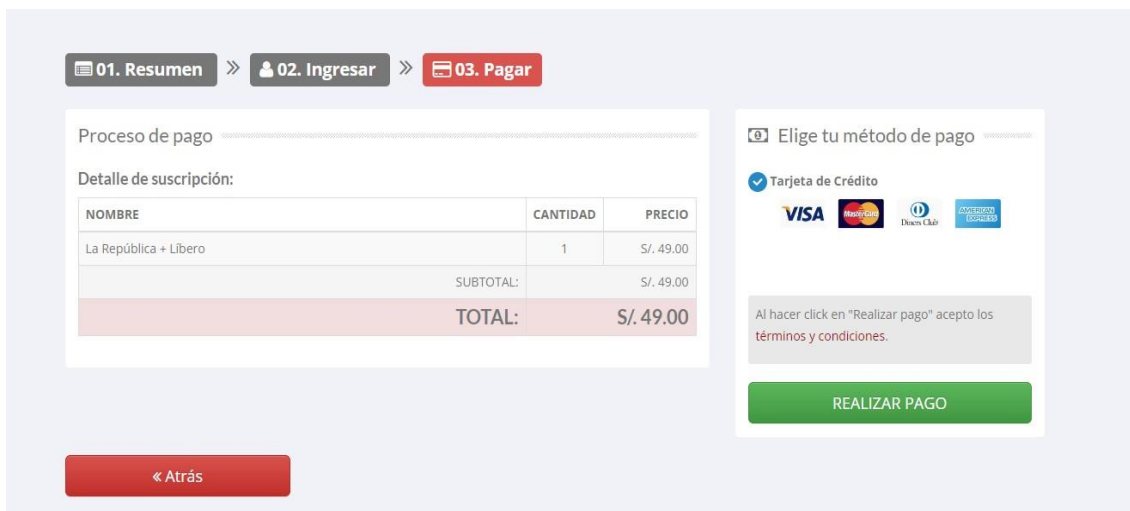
01. Resumen » 02. Ingresar » 03. Pagar

Proceso de pago

Detalle de suscripción:

| NOMBRE | CANTIDAD | PRECIO |
|---|---|---|
| La República + Líbero | 1 | S/. 49.00 |
| | SUBTOTAL: | S/. 49.00 |
| | TOTAL: | S/. 49.00 |

Elige tu método de pago

Tarjeta de Crédito

VISA MasterCard Diners Club AMERICAN EXPRESS

Al hacer click en "Realizar pago" acepto los términos y condiciones.

REALIZAR PAGO

« Atrás